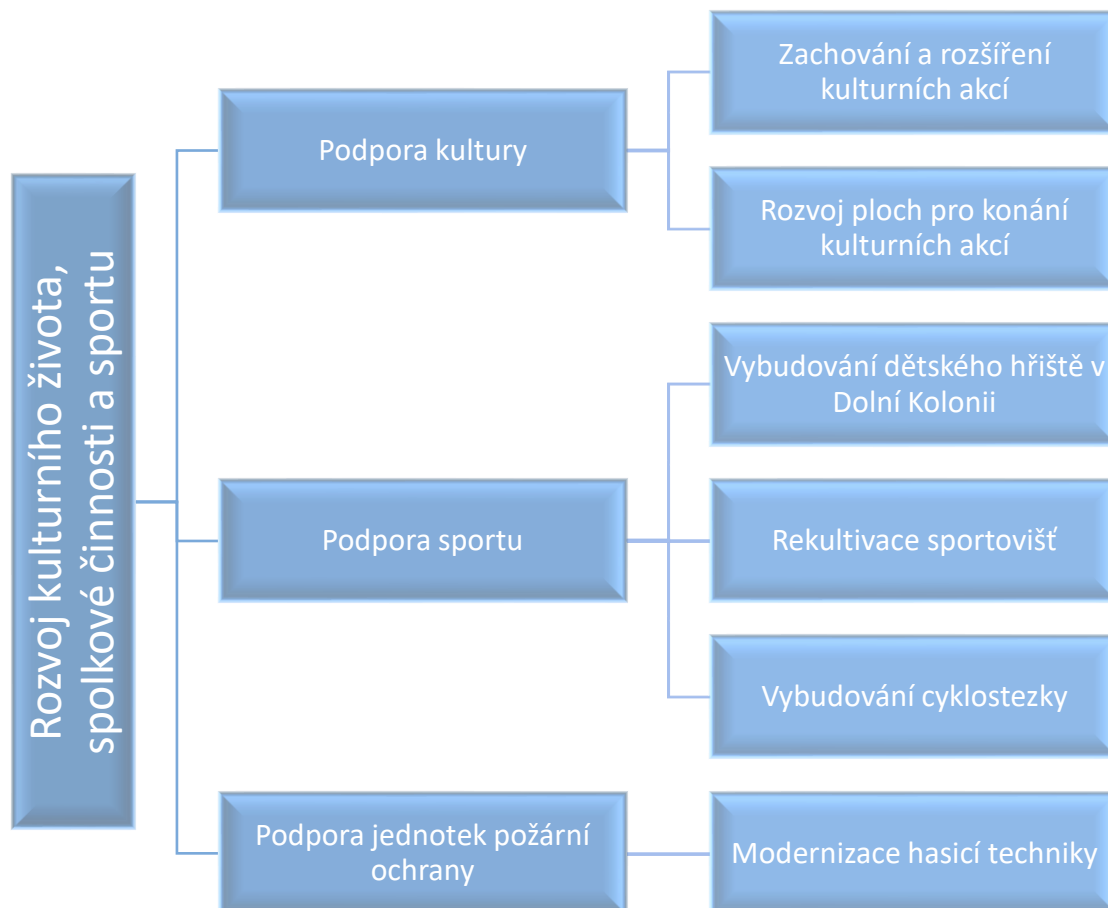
Rozvoj kulturního života, spolkové činnosti a sportu

Podpora kultury

Zachování a rozšíření kulturních akcí

Rozvoj ploch pro konání kulturních akcí

Podpora sportu

Vybudování dětského hřiště v Dolní Kolonii

Rekultivace sportovišť

Vybudování cyklostezky

Podpora jednotek požární ochrany

Modernizace hasicí techniky